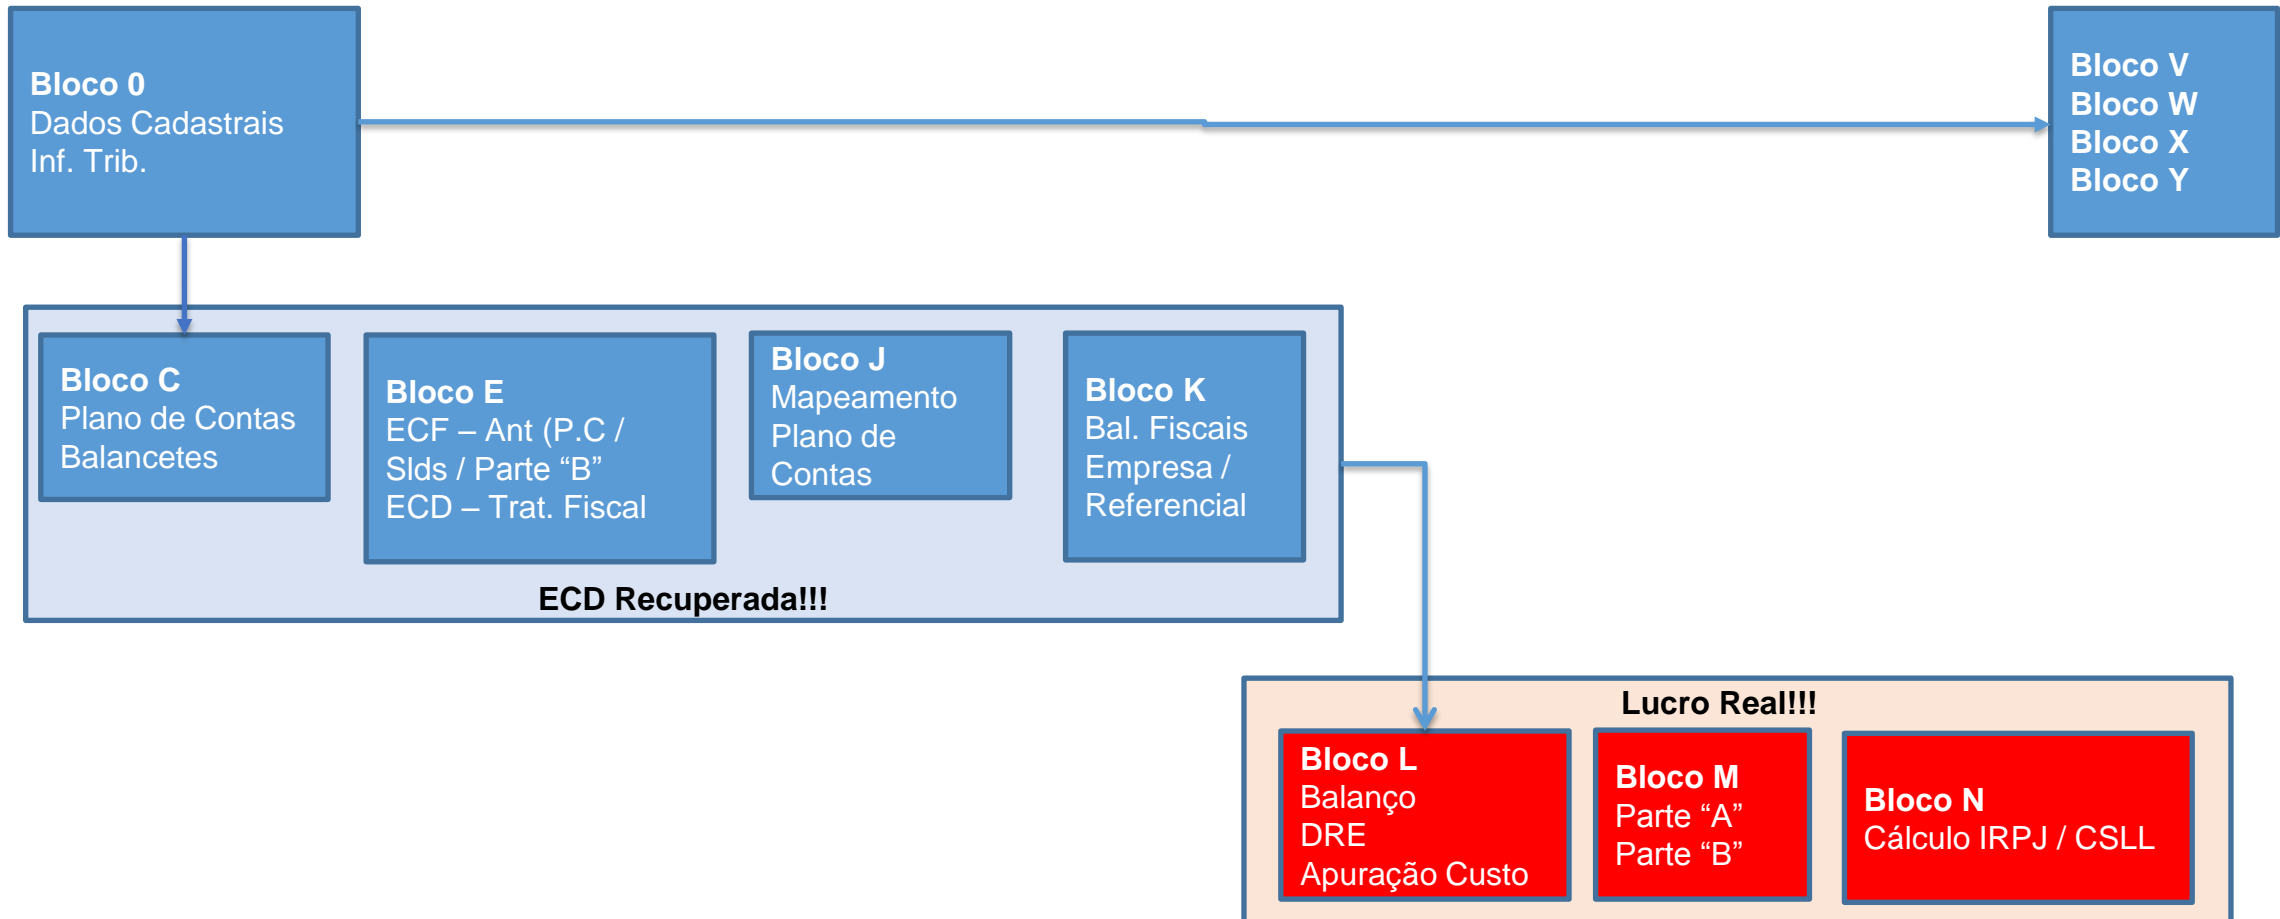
Bloco 0
Dados Cadastrais
Inf. Trib.

Bloco V
Bloco W
Bloco X
Bloco Y

Bloco C
Plano de Contas
Balancetes

Bloco E
ECF – Ant (P.C /
Slds / Parte “B”
ECD – Trat. Fiscal

Bloco J
Mapeamento
Plano de
Contas

Bloco K
Bal. Fiscais
Empresa /
Referencial

ECD Recuperada!!!

Lucro Real!!!

Bloco L
Balanço
DRE
Apuração Custo

Bloco M
Parte “A”
Parte “B”

Bloco N
Cálculo IRPJ / CSLL